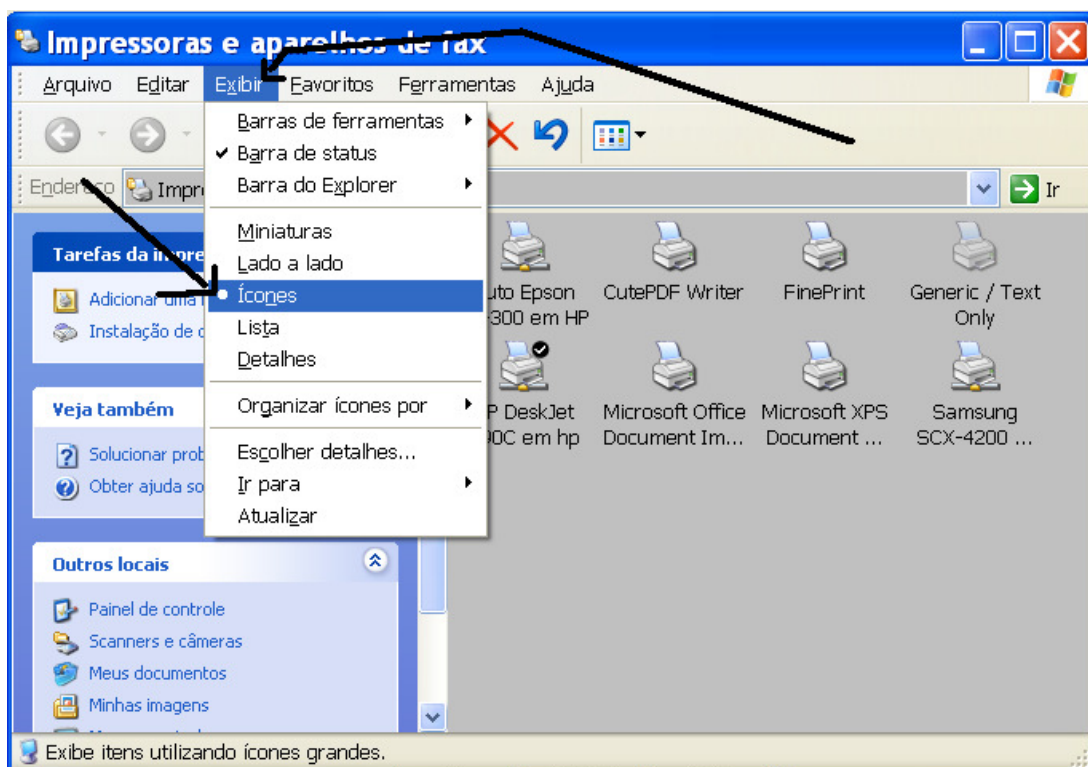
Impressoras e aparelhos de fax

Arquivo Editar Exibir Favoritos Ferramentas Ajuda

Endereço Impre

Ir

Barras de ferramentas
Barra de status
Barra do Explorer

Miniaturas
Lado a lado
Ícones
Lista
Detalhes

Organizar ícones por

Escolher detalhes...
Ir para
Atualizar

Tarefas da impre

Adicionar uma
Instalação de

Veja também

Solucionar prob
Obter ajuda so

Outros locais

Painel de controle
Scanners e câmeras
Meus documentos
Minhas imagens

uto Epson 300 em HP
CutePDF Writer
FinePrint
Generic / Text Only
P DeskJet 0C em hp
Microsoft Office Document Im...
Microsoft XPS Document ...
Samsung SCX-4200 ...

Exibe itens utilizando ícones grandes.